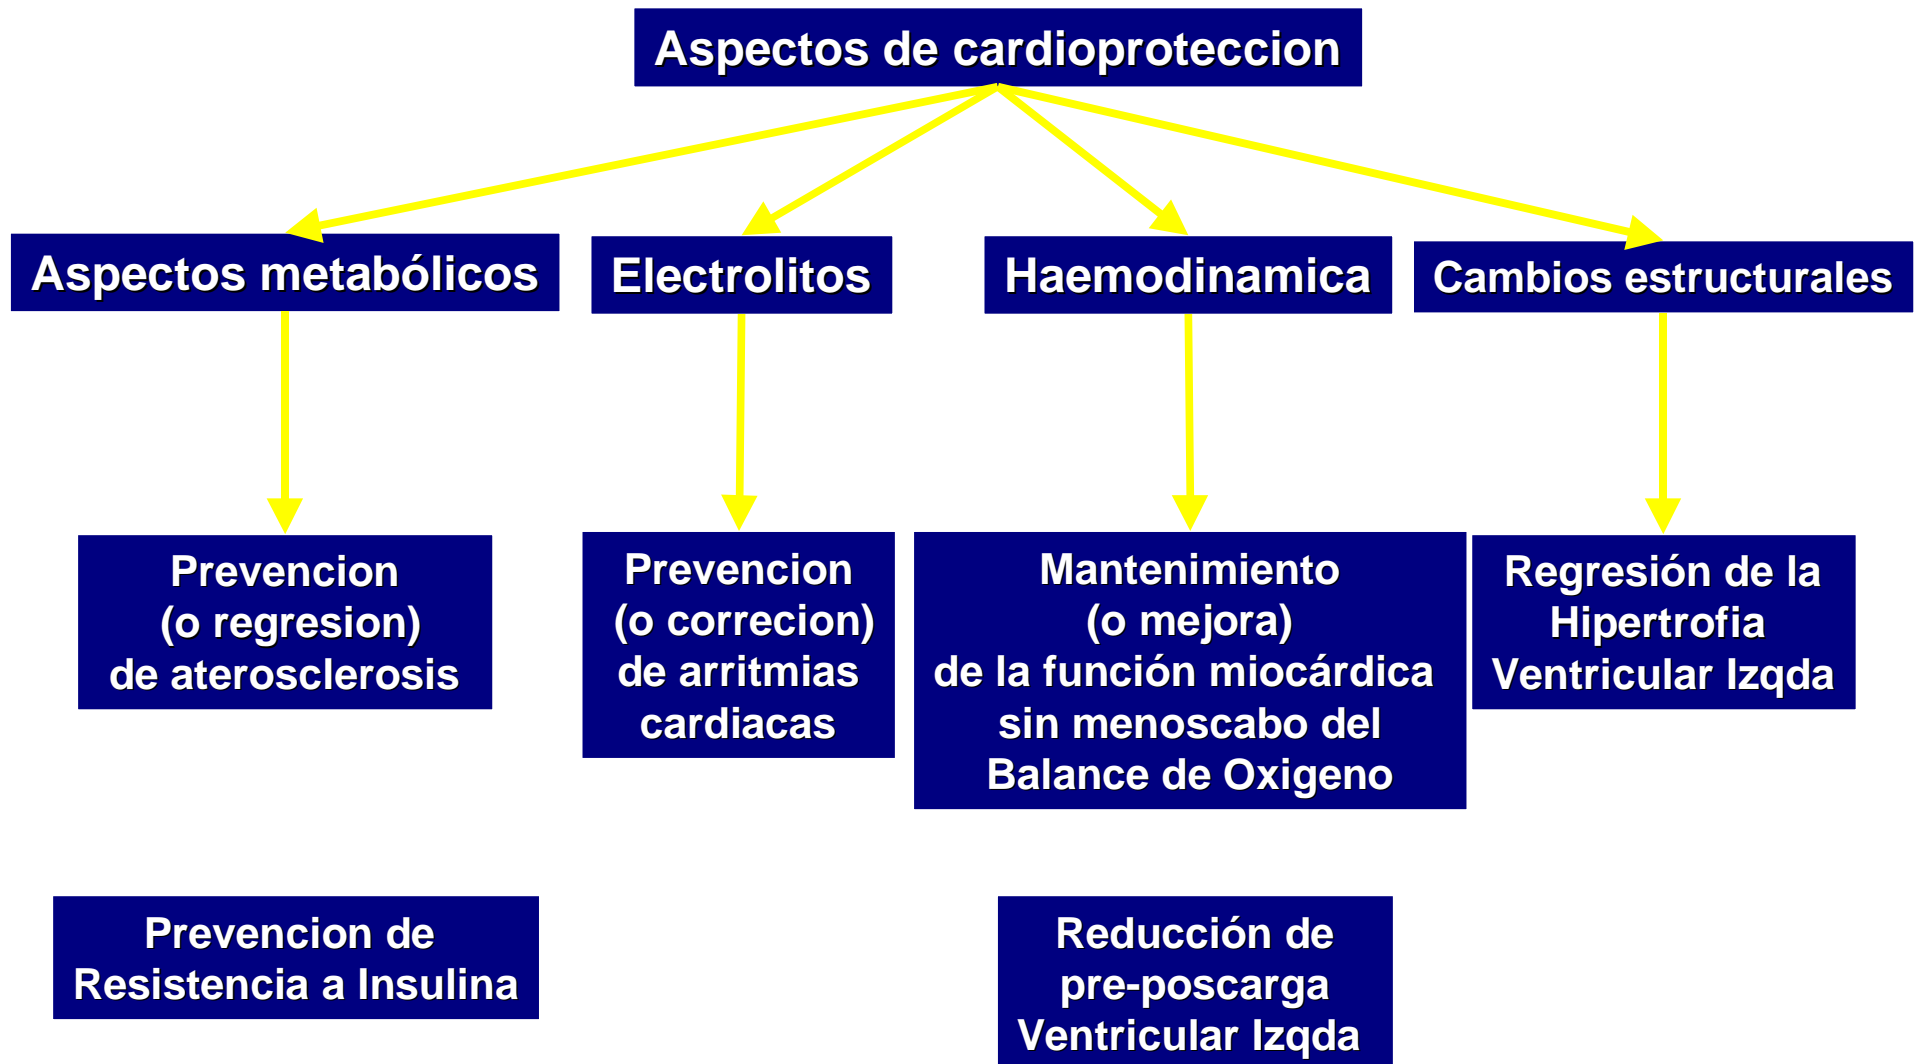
Aspectos de cardioproteccion

Aspectos metabólicos

Electrolitos

Haemodinamica

Cambios estructurales

Prevencion (o regresion) de aterosclerosis

Prevencion (o correcion) de arritmias cardiacas

Mantenimiento (o mejora) de la función miocárdica sin menoscabo del Balance de Oxigeno

Regresión de la Hipertrofia Ventricular Izqda

Prevencion de Resistencia a Insulina

Reducción de pre-poscarga Ventricular Izqda